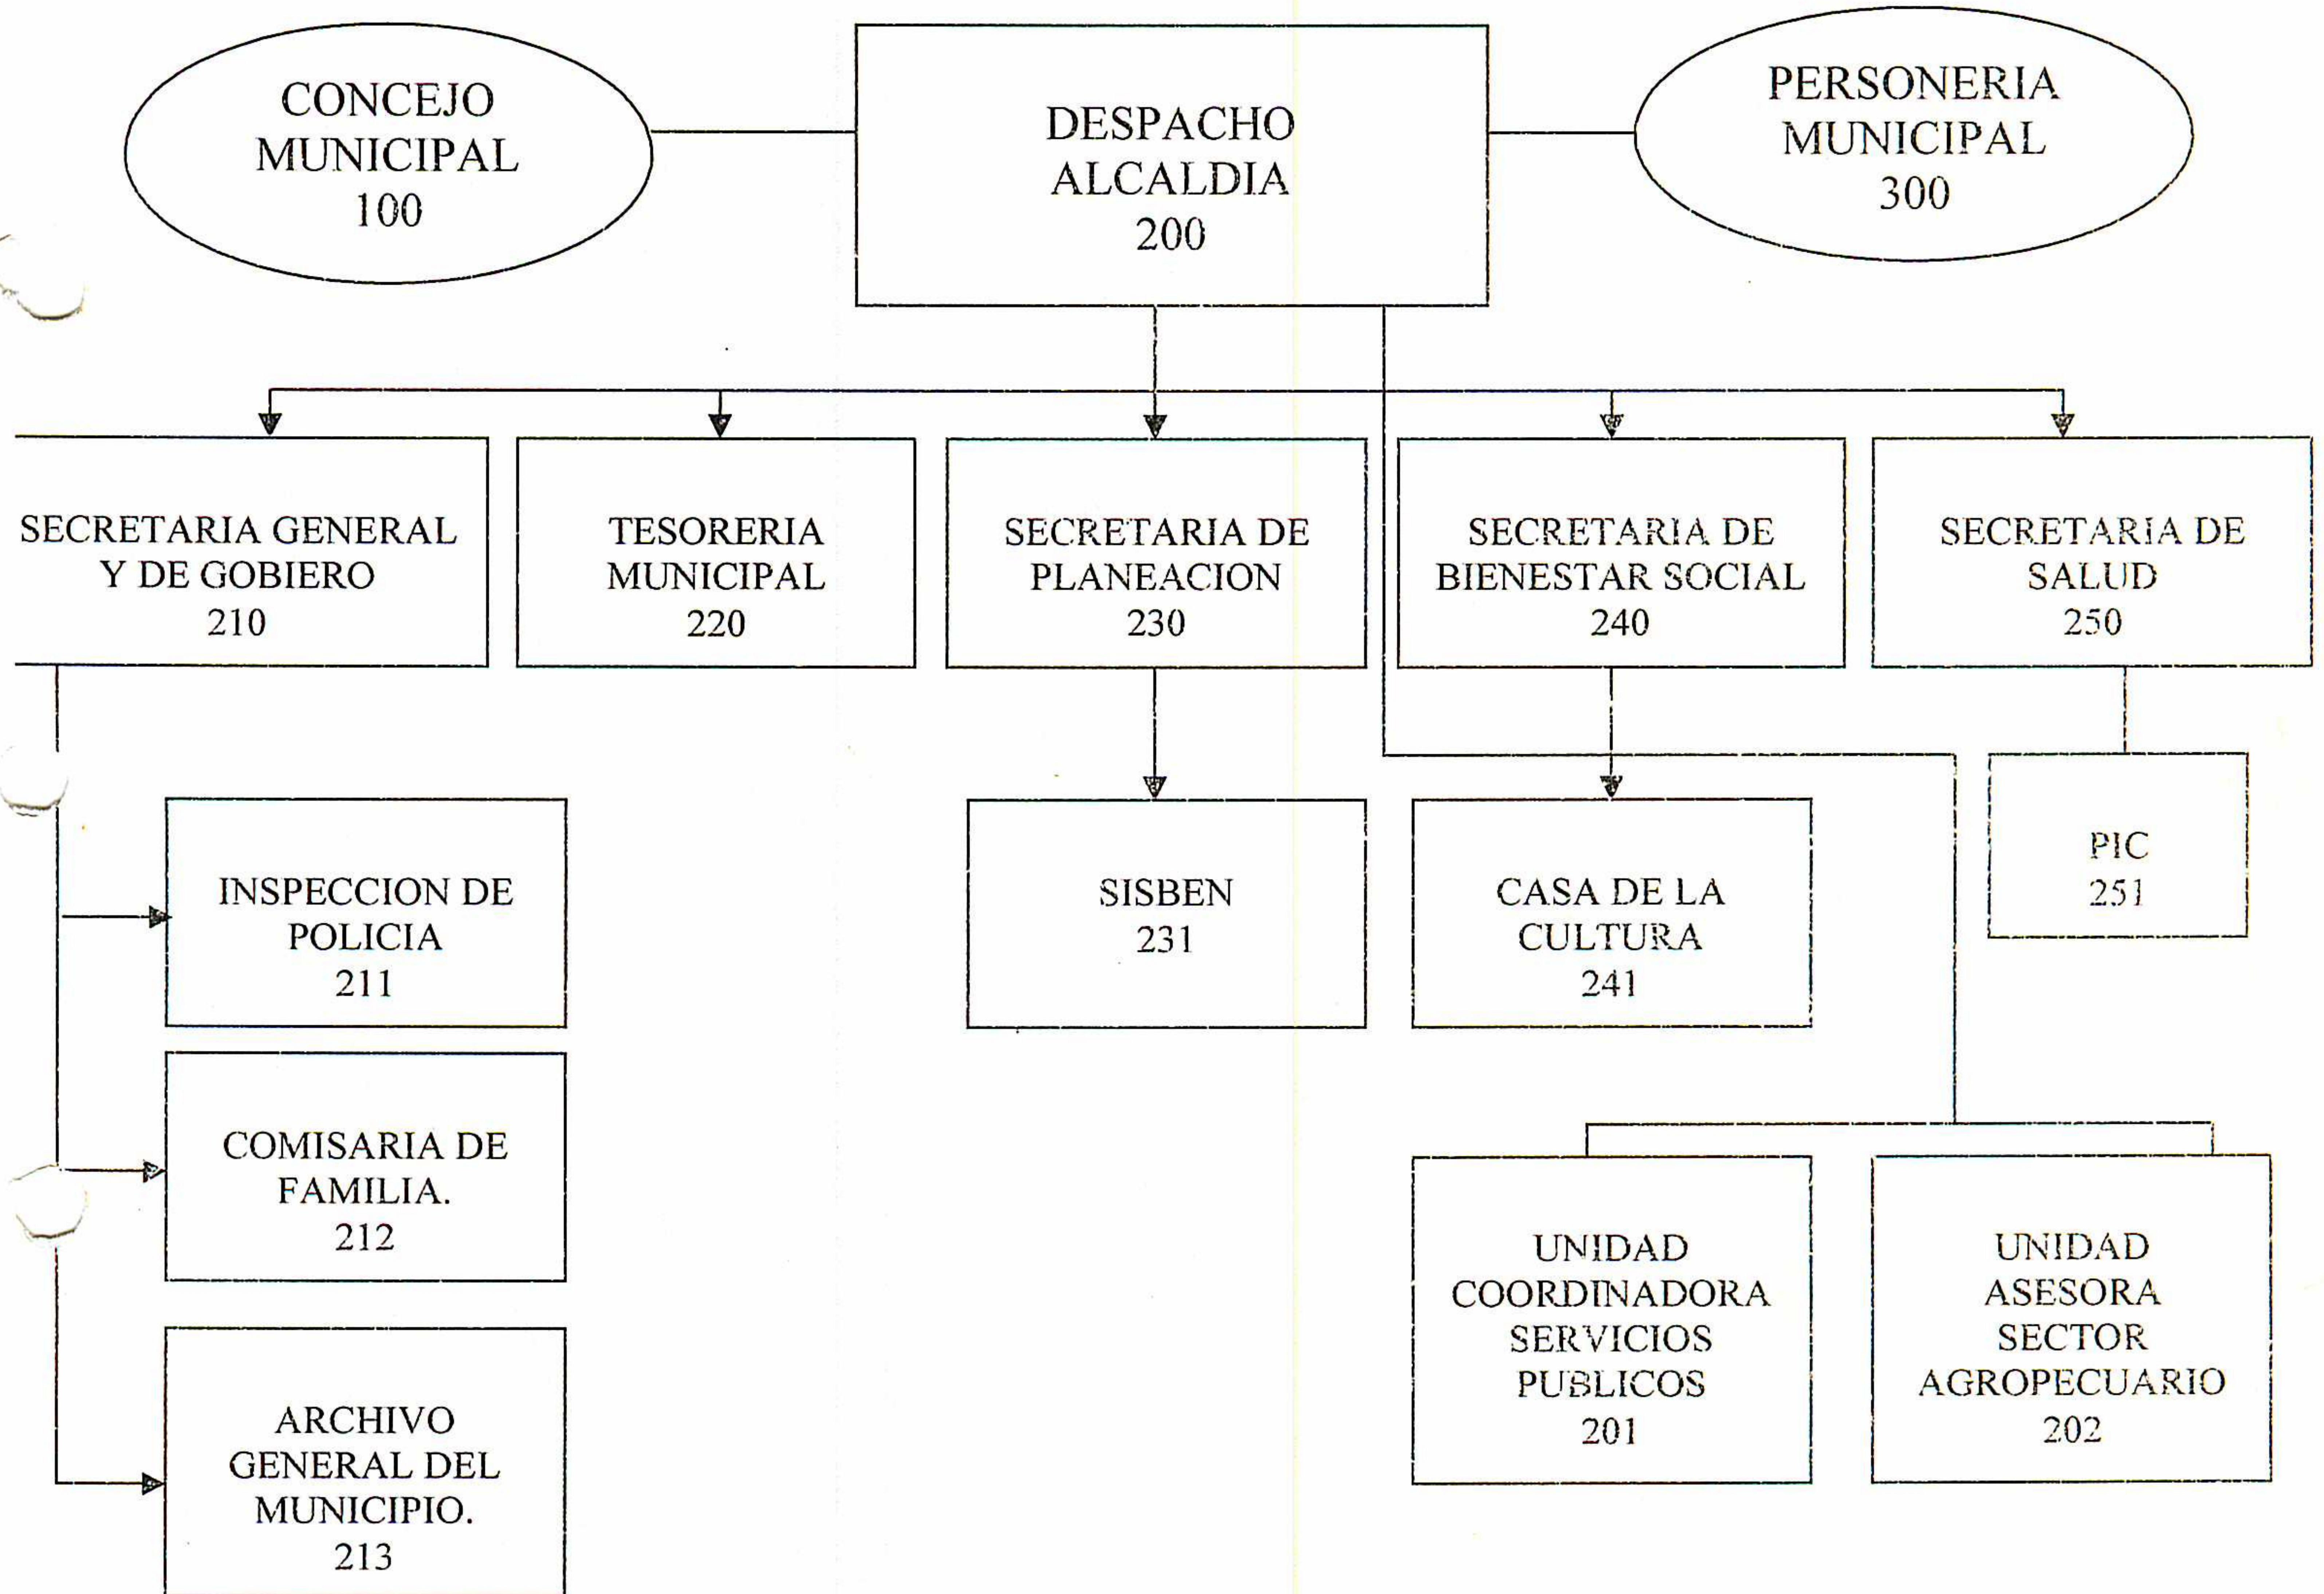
CONCEJO MUNICIPAL 100

DESPACHO ALCALDIA 200

PERSONERIA MUNICIPAL 300

SECRETARIA GENERAL Y DE GOBIERO 210

TESORERIA MUNICIPAL 220

SECRETARIA DE PLANEACION 230

SECRETARIA DE BIENESTAR SOCIAL 240

SECRETARIA DE SALUD 250

INSPECCION DE POLICIA 211

COMISARIA DE FAMILIA. 212

ARCHIVO GENERAL DEL MUNICIPIO. 213

SISBEN 231

CASA DE LA CULTURA 241

PIC 251

UNIDAD COORDINADORA SERVICIOS PUBLICOS 201

UNIDAD ASESORA SECTOR AGROPECUARIO 202